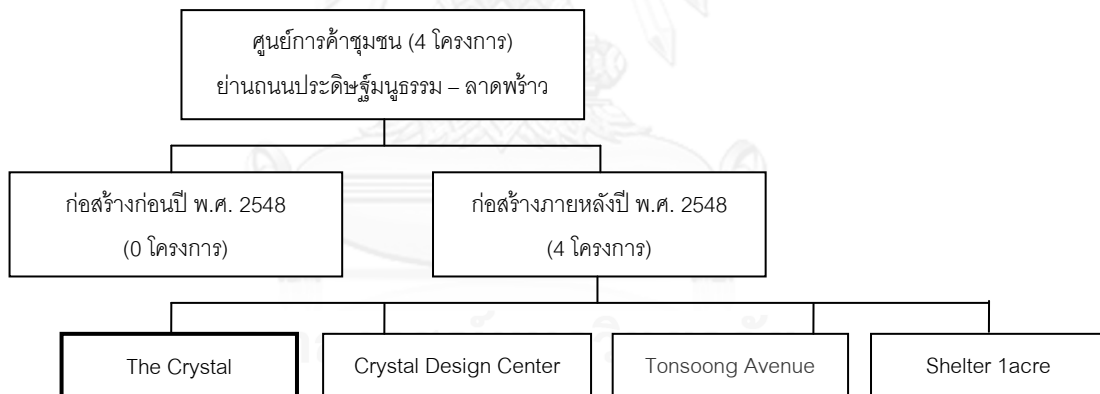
ศูนย์การค้าชุมชน (4 โครงการ)
ย่านถนนประดิษฐ์มนูธรรม – ลาดพร้าว

ก่อสร้างก่อนปี พ.ศ. 2548
(0 โครงการ)

ก่อสร้างภายหลังปี พ.ศ. 2548
(4 โครงการ)

The Crystal

Crystal Design Center

Tonsoong Avenue

Shelter 1acre